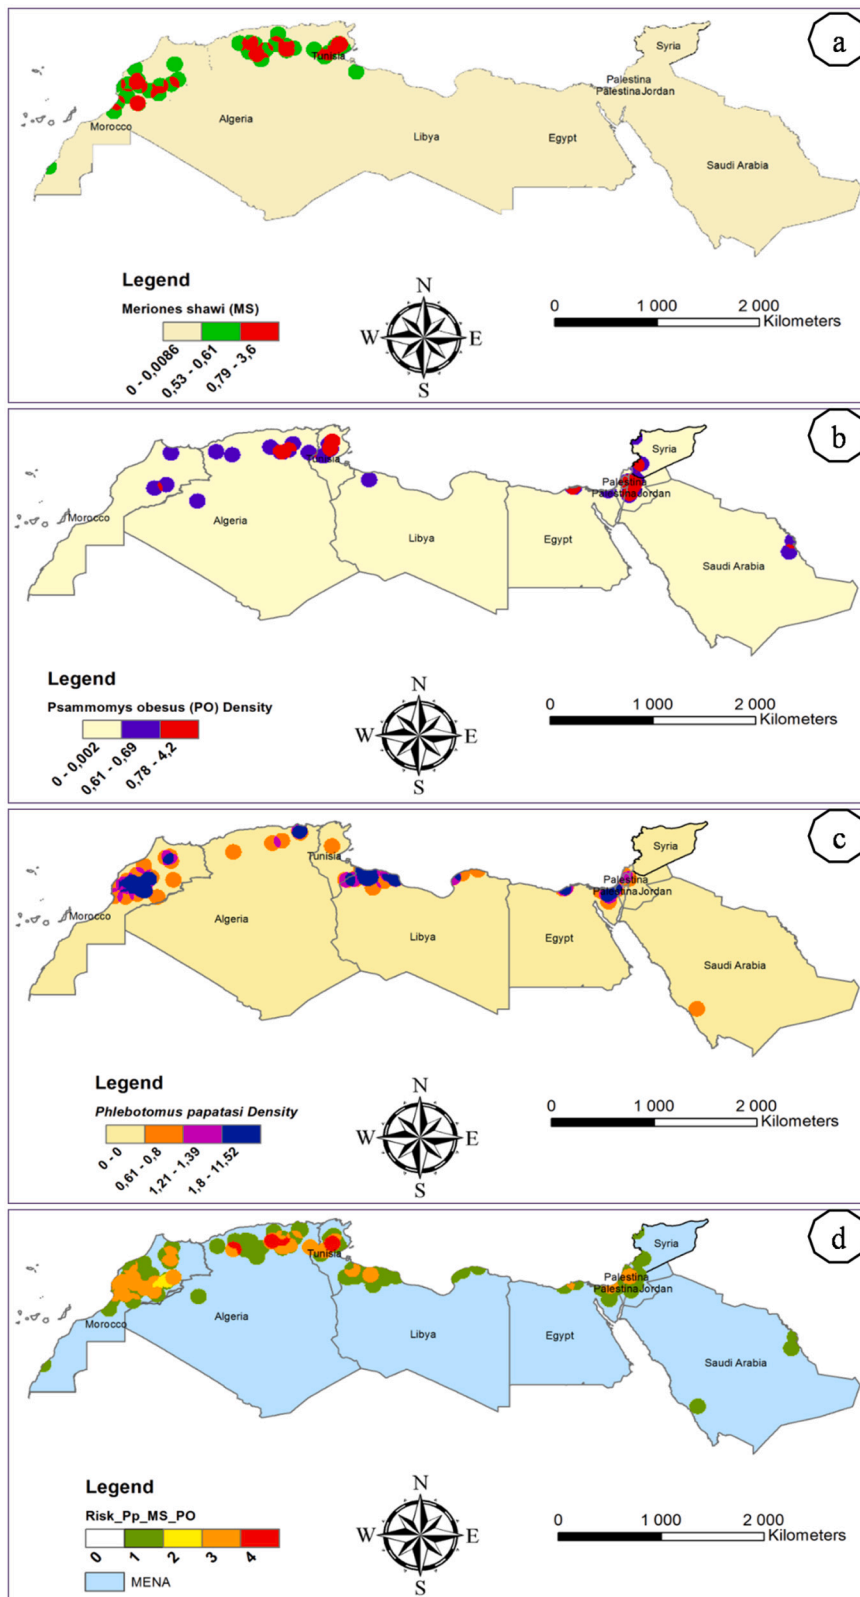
a

Syria

Tunisia

Palestina
Palestina Jordan

Morocco

Algeria

Libya

Egypt

Saudi Arabia

Legend

Meriones shawi (MS)

0 - 0,0086
0,53 - 0,61
0,79 - 3,6

N
W E
S

0 1 000 2 000 Kilometers

b

Syria

Tunisia

Palestina
Palestina Jordan

Morocco

Algeria

Libya

Egypt

Saudi Arabia

Legend

Psammomys obesus (PO) Density

0 - 0,002
0,61 - 0,69
0,78 - 4,2

N
W E
S

0 1 000 2 000 Kilometers

c

Syria

Tunisia

Palestina
Palestina Jordan

Morocco

Algeria

Libya

Egypt

Saudi Arabia

Legend

Phlebotomus papatasi Density

0 - 0
0,61 - 0,8
1,21 - 1,39
1,8 - 11,52

N
W E
S

0 1 000 2 000 Kilometers

d

Syria

Tunisia

Palestina
Palestina Jordan

Morocco

Algeria

Libya

Egypt

Saudi Arabia

Legend

Risk_Pp_MS_PO

0 1 2 3 4

MENA

N
W E
S

0 1 000 2 000 Kilometers